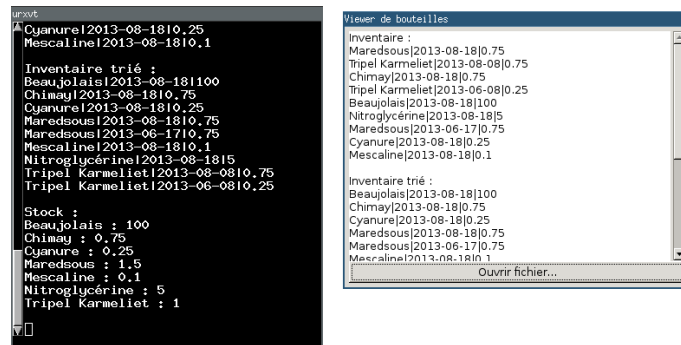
urxvt
Cyanure|2013-08-18|0.25
Mescaline|2013-08-18|0.1

Inventaire trié :
Beaujolais|2013-08-18|100
Chimay|2013-08-18|0.75
Cyanure|2013-08-18|0.25
Maredsous|2013-08-18|0.75
Maredsous|2013-06-17|0.75
Mescaline|2013-08-18|0.1
Nitroglycérine|2013-08-18|5
Tripel Karmeliet|2013-08-08|0.75
Tripel Karmeliet|2013-06-08|0.25

Stock :
Beaujolais : 100
Chimay : 0.75
Cyanure : 0.25
Maredsous : 1.5
Mescaline : 0.1
Nitroglycérine : 5
Tripel Karmeliet : 1

Viewer de bouteilles
Inventaire :
Maredsous|2013-08-18|0.75
Tripel Karmeliet|2013-08-08|0.75
Chimay|2013-08-18|0.75
Tripel Karmeliet|2013-06-08|0.25
Beaujolais|2013-08-18|100
Nitroglycérine|2013-08-18|5
Maredsous|2013-06-17|0.75
Cyanure|2013-08-18|0.25
Mescaline|2013-08-18|0.1

Inventaire trié:
Beaujolais|2013-08-18|100
Chimay|2013-08-18|0.75
Cyanure|2013-08-18|0.25
Maredsous|2013-08-18|0.75
Maredsous|2013-06-17|0.75
Mescaline|2013-08-18|0.1
Ouvrir fichier...